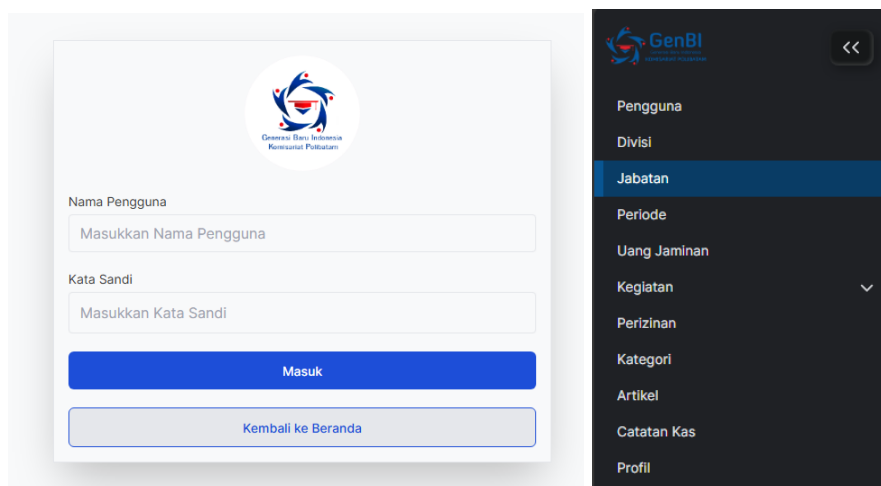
Generasi Baru Indonesia
Komisariat Polibatam

Nama Pengguna

Masukkan Nama Pengguna

Kata Sandi

Masukkan Kata Sandi

Masuk

Kembali ke Beranda

GenBI
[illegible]

<<

Pengguna

Divisi

Jabatan

Periode

Uang Jaminan

Kegiatan

Perizinan

Kategori

Artikel

Catatan Kas

Profil